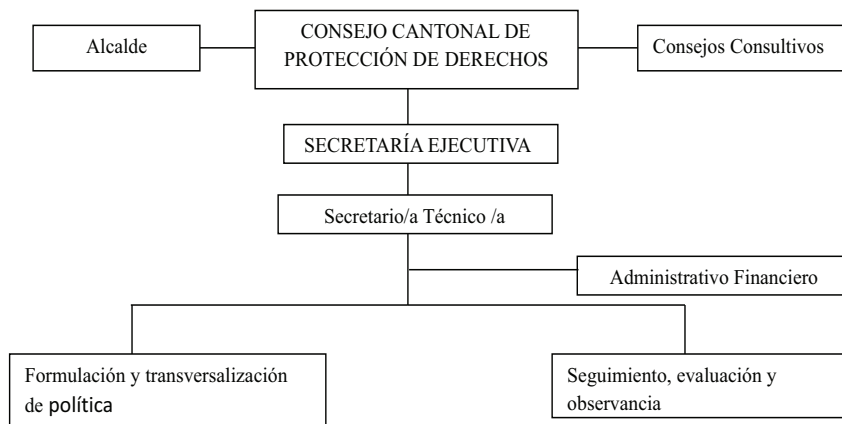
Alcalde

CONSEJO CANTONAL DE PROTECCIÓN DE DERECHOS

Consejos Consultivos

SECRETARÍA EJECUTIVA

Secretario/a Técnico /a

Administrativo Financiero

Formulación y transversalización de política

Seguimiento, evaluación y observancia